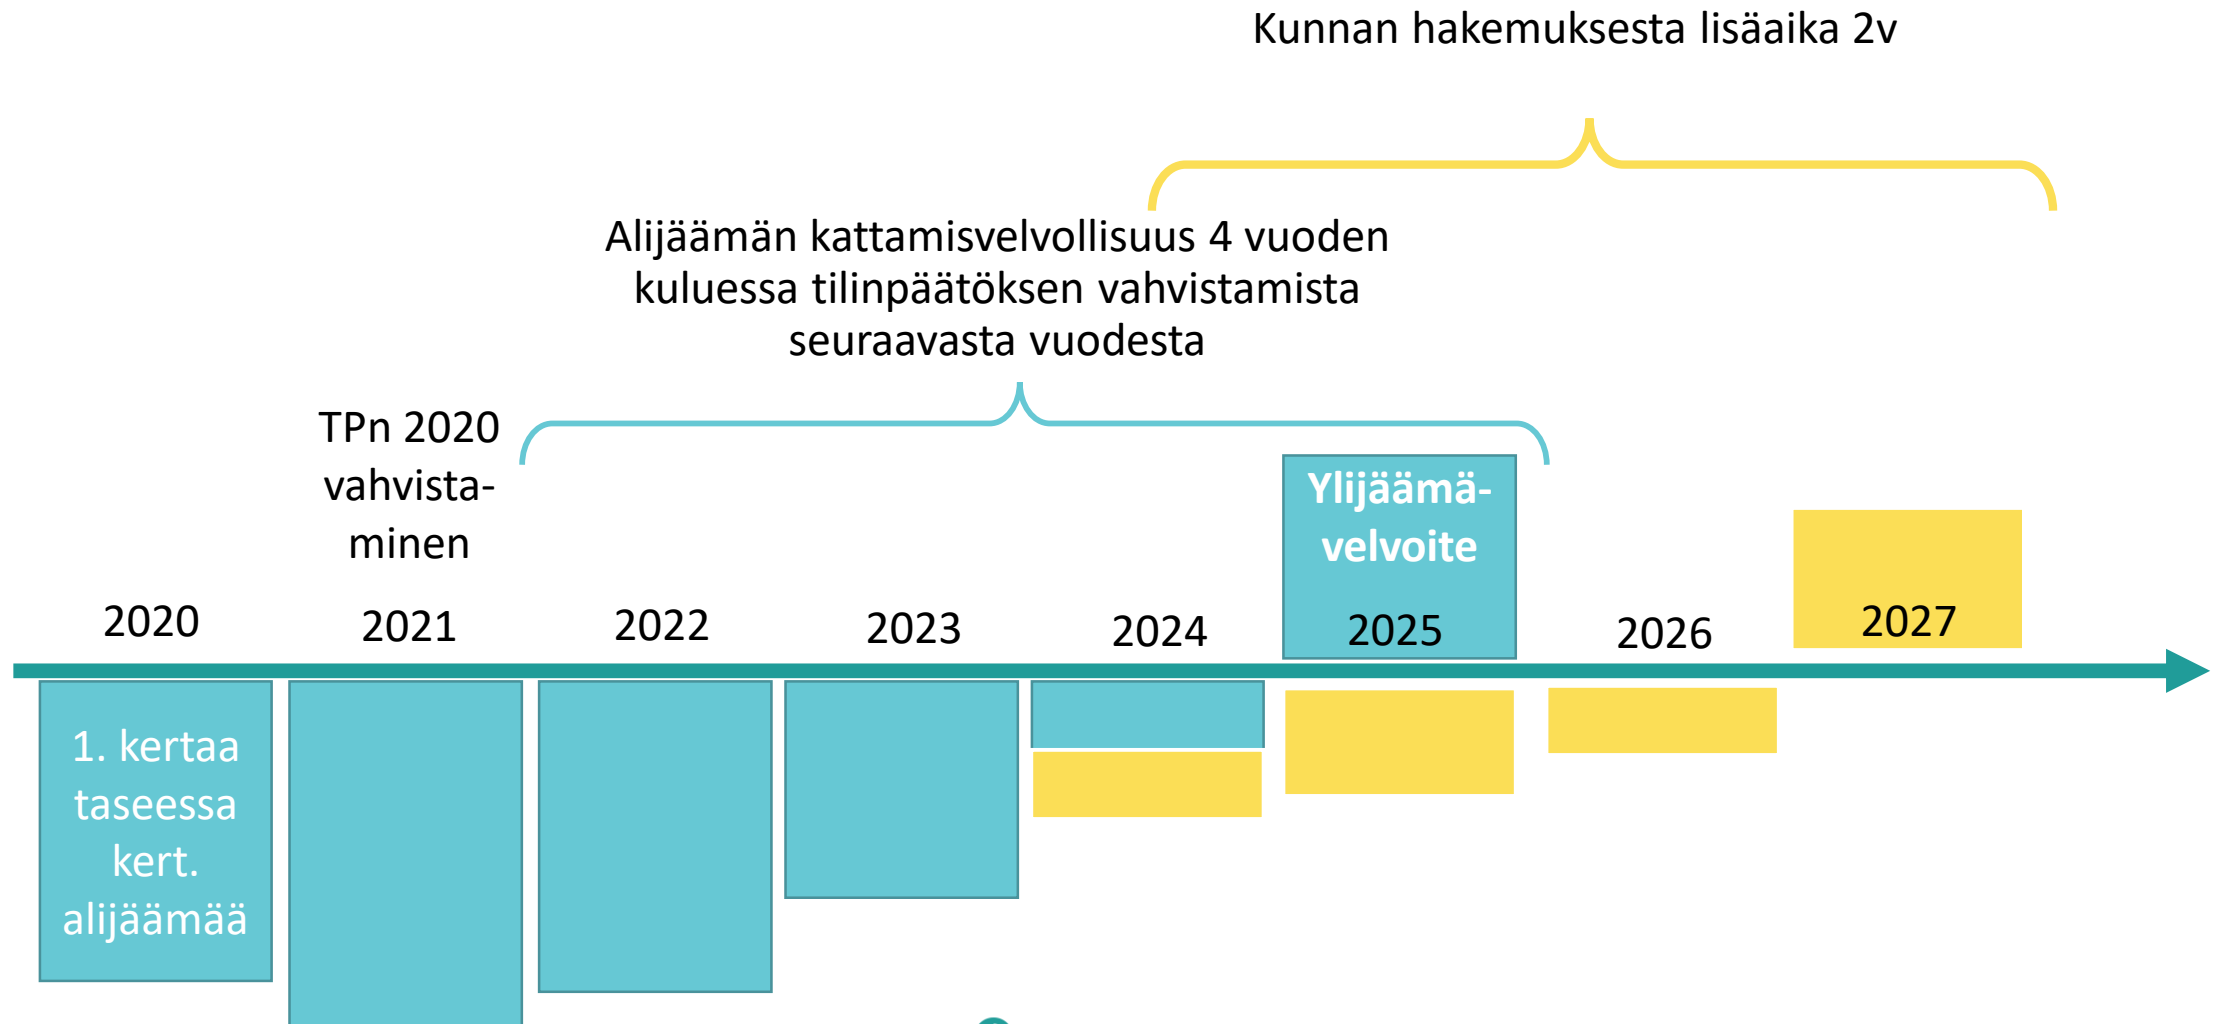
Kunnan hakemuksesta lisäaika 2v

Alijäämän kattamisvelvollisuus 4 vuoden kuluessa tilinpäätöksen vahvistamista seuraavasta vuodesta

TPn 2020 vahvistaminen

Ylijäämävelvoite

2020

2021

2022

2023

2024

2025

2026

2027

1. kertaa taseessa kert. alijäämää